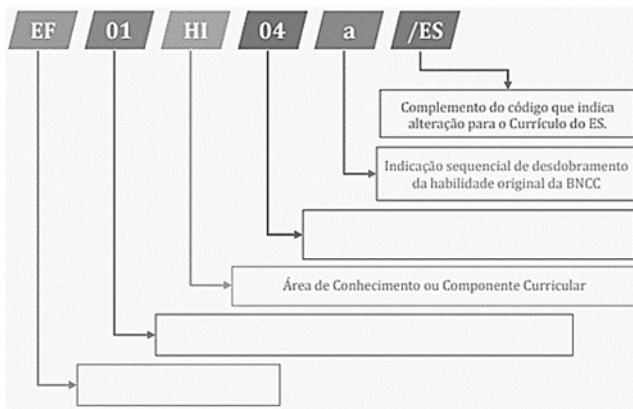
EF 01 HI 04 a /ES

Complemento do código que indica alteração para o Currículo do ES.

Indicação sequencial de desdobramento da habilidade original da BNCC

Área de Conhecimento ou Componente Curricular